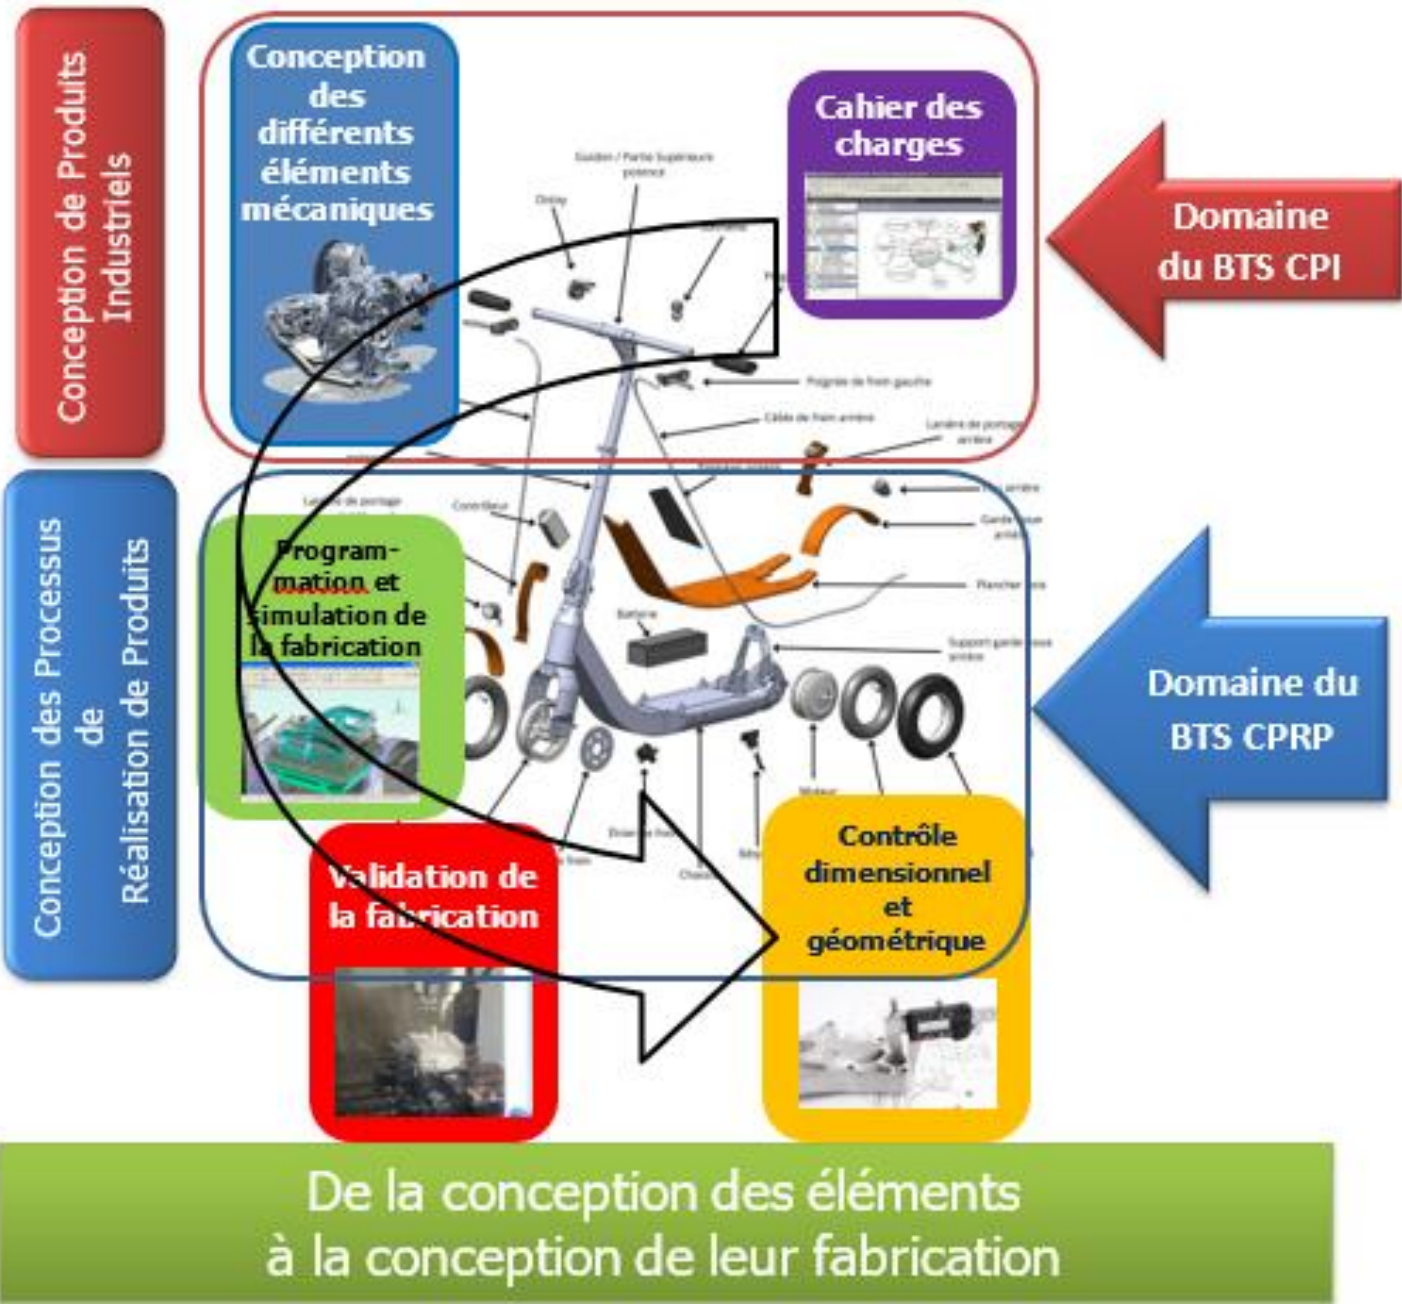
Conception de Produits Industriels

Conception des différents éléments mécaniques

Cahier des charges

Domaine du BTS CPI

Guidon / Partie Supérieure potence

Display

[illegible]

Poignée de frein gauche

Câble de frein arrière

Lanière de portage arrière

Conception des Processus de Réalisation de Produits

Lanière de portage

Contrôleur

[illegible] arrière

Garde-boue arrière

Plancher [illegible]

Batterie

Support garde-boue arrière

Program-mation et simulation de la fabrication

Domaine du BTS CPRP

Moteur

Disque de frein

Châssis

Validation de la fabrication

Contrôle dimensionnel et géométrique

De la conception des éléments à la conception de leur fabrication